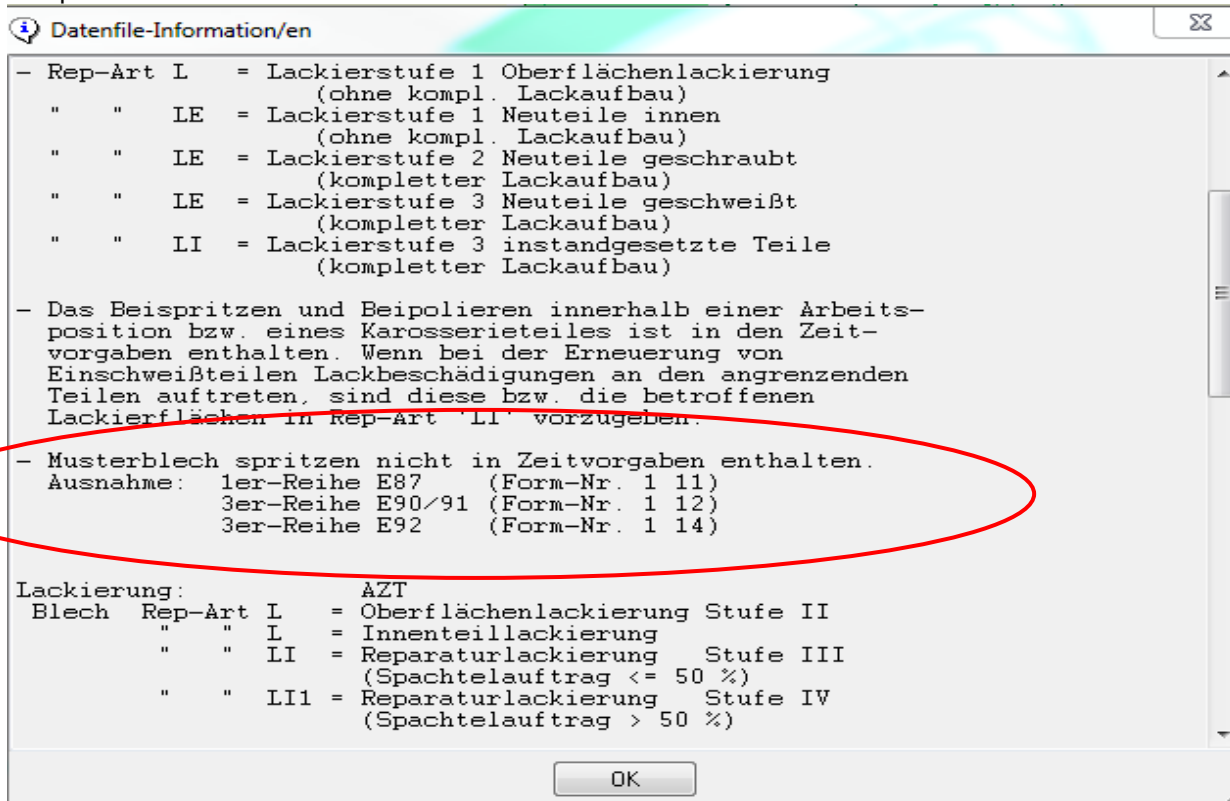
Datenfile-Information/en

– Rep-Art L = Lackierstufe 1 Oberflächenlackierung (ohne kompl. Lackaufbau)
" " LE = Lackierstufe 1 Neuteile innen (ohne kompl. Lackaufbau)
" " LE = Lackierstufe 2 Neuteile geschraubt (kompletter Lackaufbau)
" " LE = Lackierstufe 3 Neuteile geschweißt (kompletter Lackaufbau)
" " LI = Lackierstufe 3 instandgesetzte Teile (kompletter Lackaufbau)

– Das Beispritzen und Beipolieren innerhalb einer Arbeitsposition bzw. eines Karosserieteiles ist in den Zeitvorgaben enthalten. Wenn bei der Erneuerung von Einschweißteilen Lackbeschädigungen an den angrenzenden Teilen auftreten, sind diese bzw. die betroffenen Lackierflächen in Rep-Art 'LI' vorzugeben.

– Musterblech spritzen nicht in Zeitvorgaben enthalten.
Ausnahme: 1er-Reihe E87 (Form-Nr. 1 11)
3er-Reihe E90/91 (Form-Nr. 1 12)
3er-Reihe E92 (Form-Nr. 1 14)

Lackierung: AZT
Blech Rep-Art L = Oberflächenlackierung Stufe II
" " L = Innenteillackierung
" " LI = Reparaturlackierung Stufe III (Spachtelauftrag <= 50 %)
" " LI1 = Reparaturlackierung Stufe IV (Spachtelauftrag > 50 %)

OK